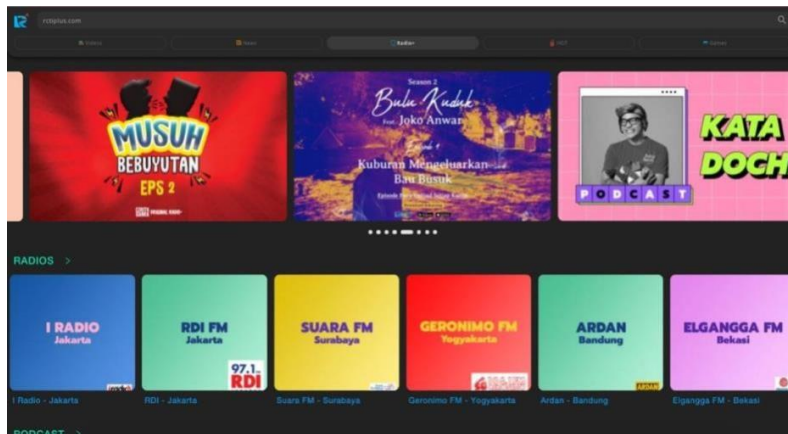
rctiplus.com

Videos | News | Radio+ | HOT | Games

MUSUH BEBUYUTAN
EPS 2

Season 2
Bulu Kuduk
Feat. Joko Anwar
Episode 4
Kuburan Mengeluarkan Bau Busuk

KATA DOCH
PODCAST

RADIOS >

I RADIO
Jakarta
I Radio - Jakarta

RDI FM
Jakarta
97.1 RDI
RDI - Jakarta

SUARA FM
Surabaya
Suara FM - Surabaya

GERONIMO FM
Yogyakarta
Geronimo FM - Yogyakarta

ARDAN
Bandung
Ardan - Bandung

ELGANGGA FM
Bekasi
Elgangga FM - Bekasi

PODCAST >